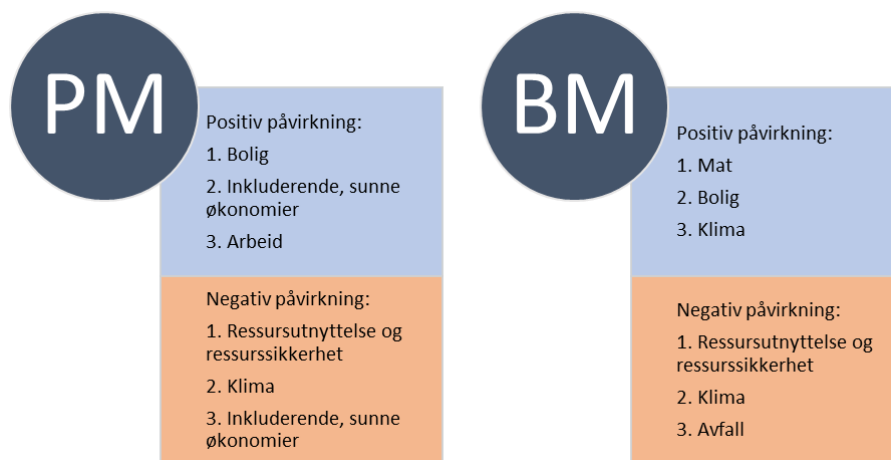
PM

Positiv påvirkning:

1. Bolig

2. Inkluderende, sunne økonomier

3. Arbeid

Negativ påvirkning:

1. Ressursutnyttelse og ressurssikkerhet

2. Klima

3. Inkluderende, sunne økonomier

BM

Positiv påvirkning:

1. Mat

2. Bolig

3. Klima

Negativ påvirkning:

1. Ressursutnyttelse og ressurssikkerhet

2. Klima

3. Avfall